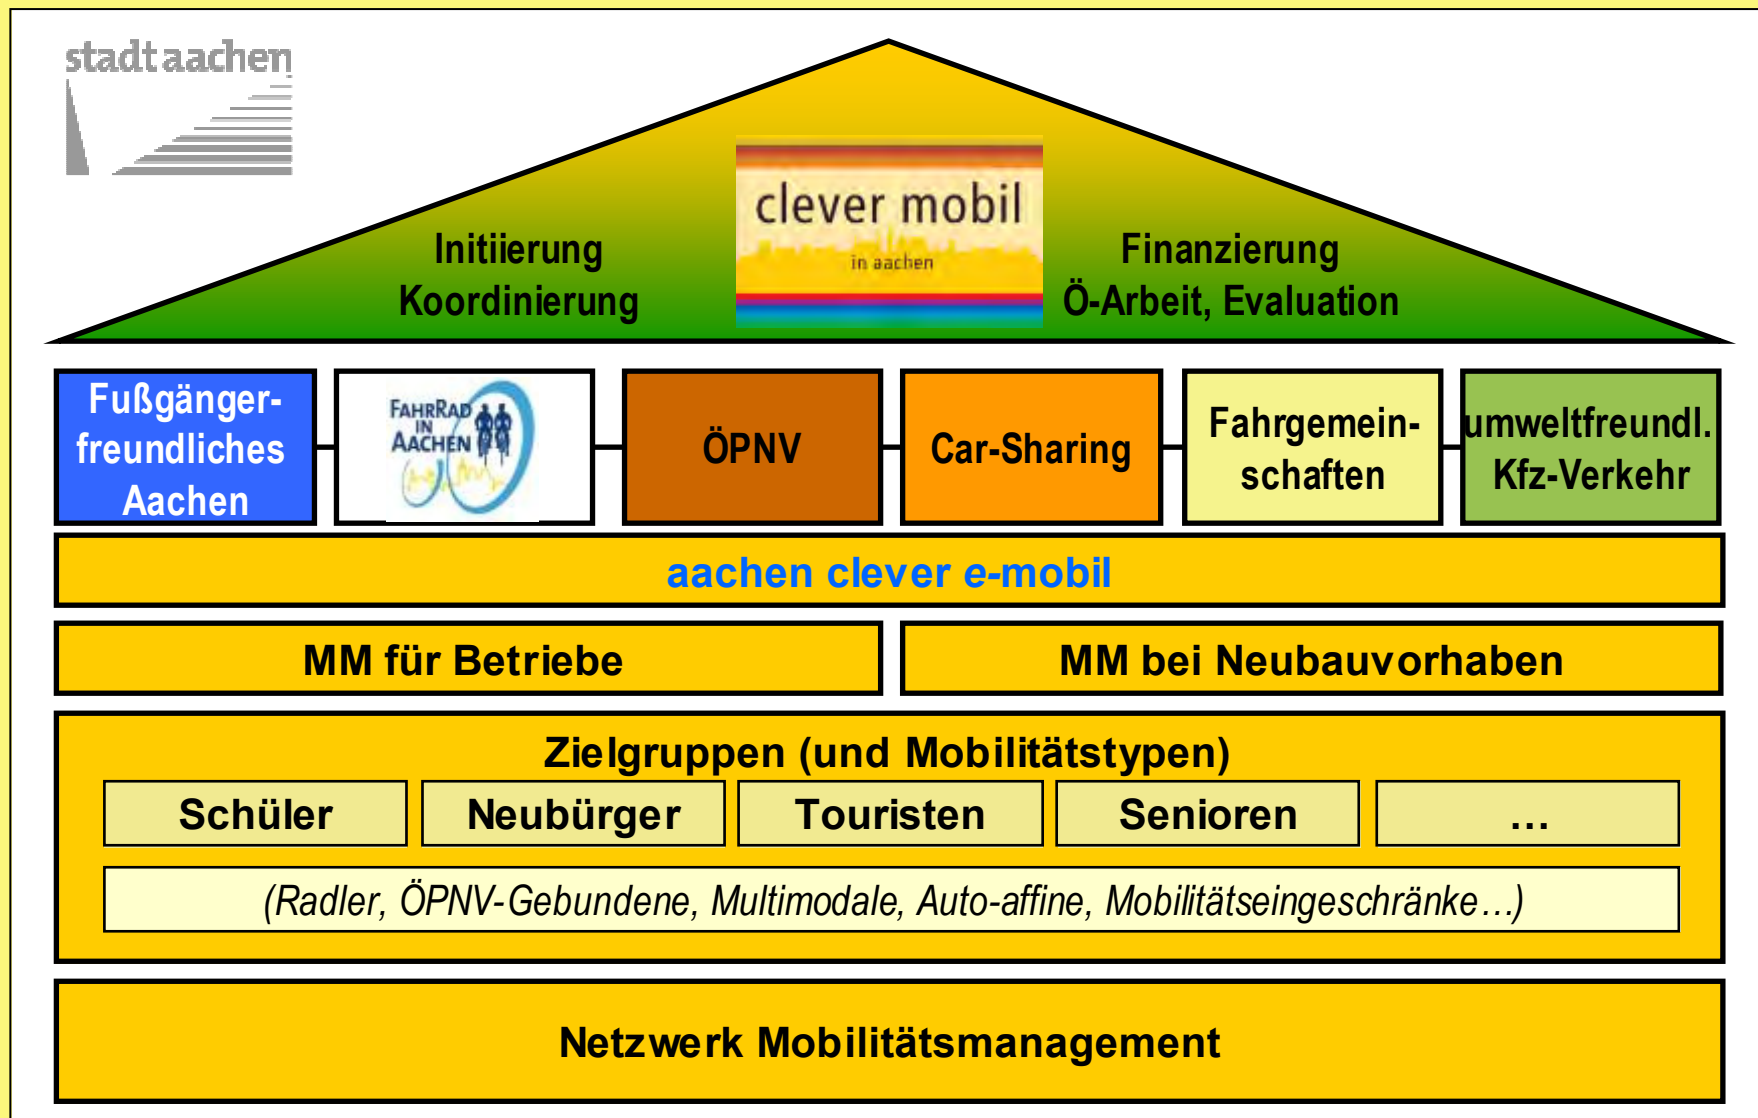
stadt aachen

clever mobil
in aachen

Initiierung
Koordinierung

Finanzierung
Ö-Arbeit, Evaluation

Fußgänger-freundliches Aachen

FAHRRAD IN AACHEN

ÖPNV

Car-Sharing

Fahrgemein-schaften

umweltfreundl. Kfz-Verkehr

aachen clever e-mobil

MM für Betriebe

MM bei Neubauvorhaben

Zielgruppen (und Mobilitätstypen)

| Schüler | Neubürger | Touristen | Senioren | ... |
|---|---|---|---|---|

(Radler, ÖPNV-Gebundene, Multimodale, Auto-affine, Mobilitätseingeschränke...)

Netzwerk Mobilitätsmanagement